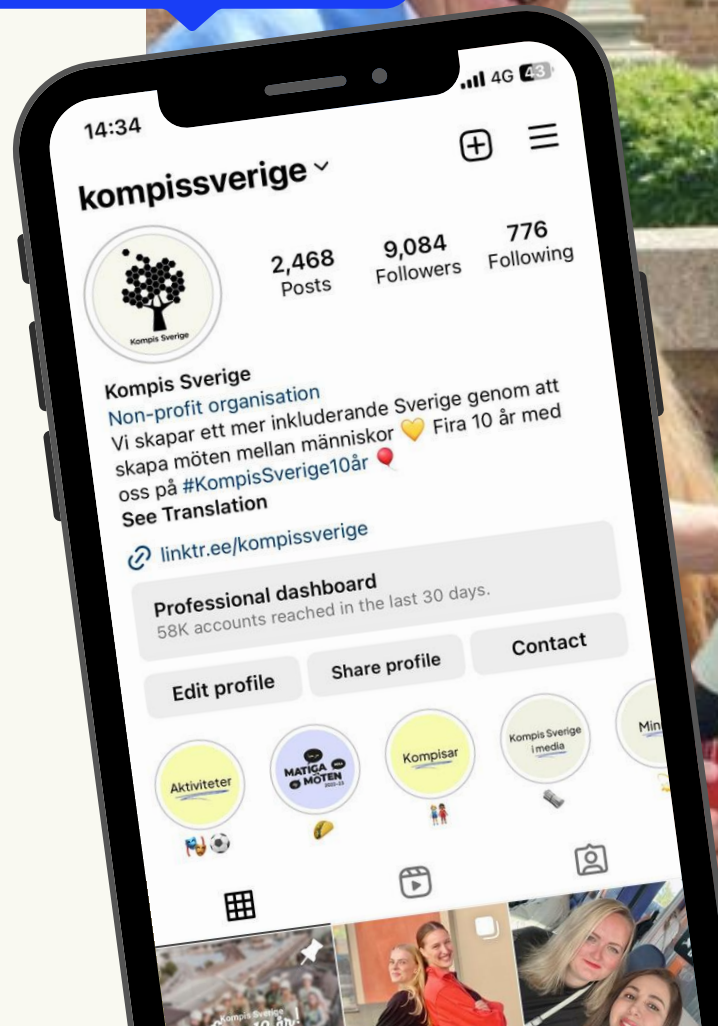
14:34
4G 43

kompissverige

Kompis Sverige

2,468
Posts

9,084
Followers

776
Following

Kompis Sverige
Non-profit organisation
Vi skapar ett mer inkluderande Sverige genom att skapa möten mellan människor 💛 Fira 10 år med oss på #KompisSverige10år 🎈
See Translation

linktr.ee/kompissverige

Professional dashboard
58K accounts reached in the last 30 days.

Edit profile
Share profile
Contact

Aktiviteter
MATIGA MÖTEN 2022-23
Kompisar
Kompis Sverige i media
Min

Kompis Sverige
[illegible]